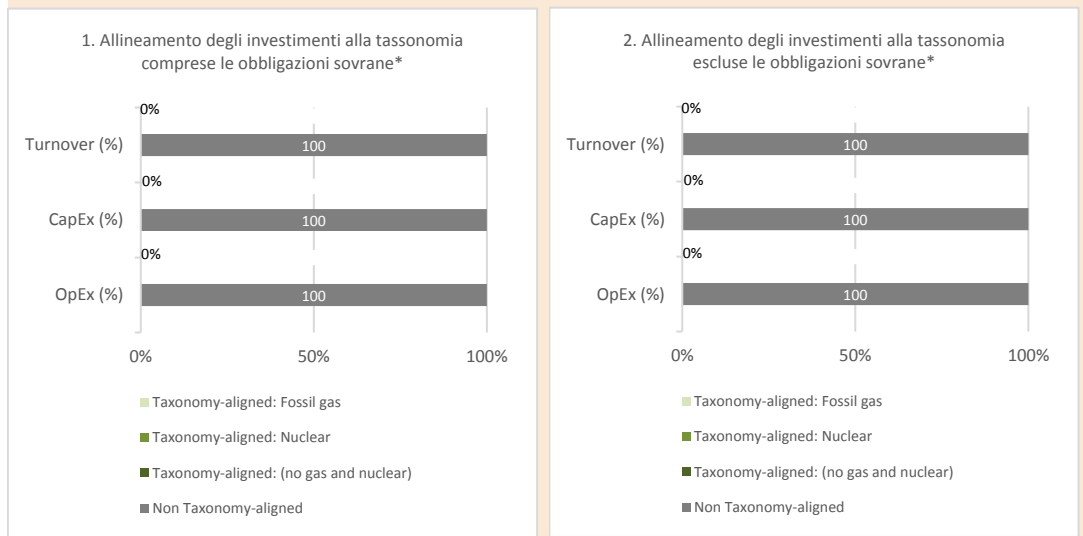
1. Allineamento degli investimenti alla tassonomia comprese le obbligazioni sovrane*

0%

Turnover (%) 100

0%

CapEx (%) 100

0%

OpEx (%) 100

0% 50% 100%

Taxonomy-aligned: Fossil gas

Taxonomy-aligned: Nuclear

Taxonomy-aligned: (no gas and nuclear)

Non Taxonomy-aligned

2. Allineamento degli investimenti alla tassonomia escluse le obbligazioni sovrane*

0%

Turnover (%) 100

0%

CapEx (%) 100

0%

OpEx (%) 100

0% 50% 100%

Taxonomy-aligned: Fossil gas

Taxonomy-aligned: Nuclear

Taxonomy-aligned: (no gas and nuclear)

Non Taxonomy-aligned